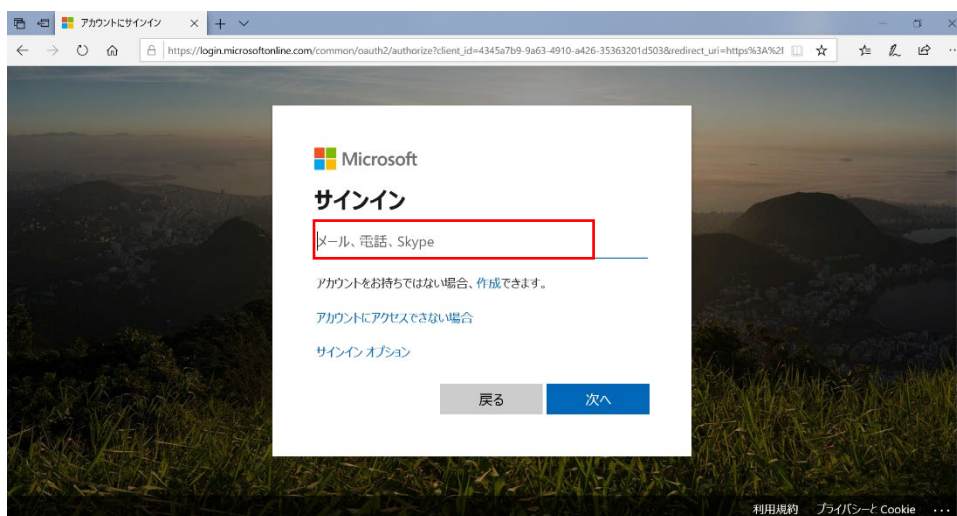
アカウントにサインイン

https://login.microsoftonline.com/common/oauth2/authorize?client_id=4345a7b9-9a63-4910-a426-35363201d503&redirect_uri=https%3A%2I

Microsoft

サインイン

メール、電話、Skype

アカウントをお持ちではない場合、作成できます。

アカウントにアクセスできない場合

サインイン オプション

戻る 次へ

利用規約 プライバシーと Cookie ...